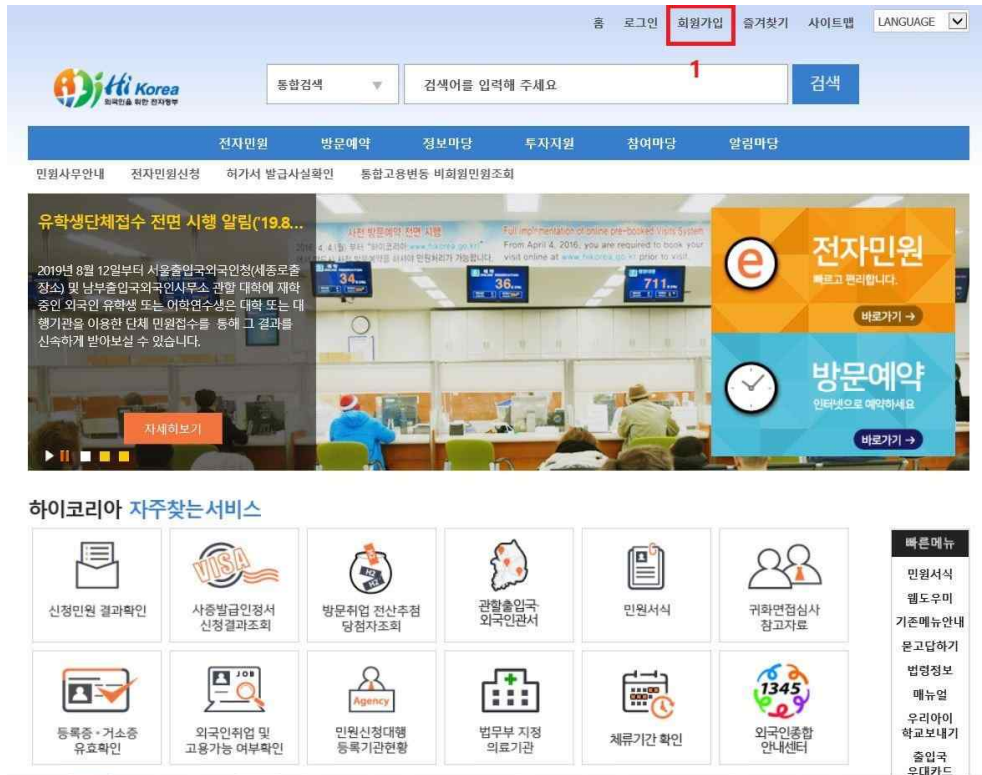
홈 로그인 회원가입 즐겨찾기 사이트맵 LANGUAGE

1

Hi Korea
외국인을 위한 전자정부

통합검색

검색어를 입력해 주세요

검색

전자민원 방문예약 정보마당 투자지원 참여마당 알림마당

민원사무안내 전자민원신청 허가서 발급사실확인 통합고용변동 비회원민원조회

유학생단체접수 전면 시행 알림('19.8...

2019년 8월 12일부터 서울출입국외국인청(세종로출장소) 및 남부출입국외국인사무소 관할 대학에 재학중인 외국인 유학생 또는 어학연수생은 대학 또는 대행기관을 이용한 단체 민원접수를 통해 그 결과를 신속하게 받아보실 수 있습니다.

자세히보기

사전 방문예약 전면 시행

Full implementation of online pre-booked Visits System

From April 4, 2016, you are required to book your visit online at www.hikorea.go.kr prior to visit.

34

36

711

전자민원
빠르고 편리합니다.
바로가기 →

방문예약
인터넷으로 예약하세요
바로가기 →

하이코리아 자주찾는서비스

신청민원 결과확인

사증발급인정서 신청결과조회

방문취업 전산추첨 당첨자조회

관할출입국·외국인관서

민원서식

귀화면접심사 참고자료

등록증·거소증 유효확인

외국인취업 및 고용가능 여부확인

민원신청대행 등록기관현황

법무부 지정 의료기관

체류기간 확인

외국인종합 안내센터

VISA

JOB

Agency

1345

빠른메뉴
민원서식
웹도우미
기존메뉴안내
묻고답하기
법령정보
매뉴얼
우리아이 학교보내기
출입국 우대카드